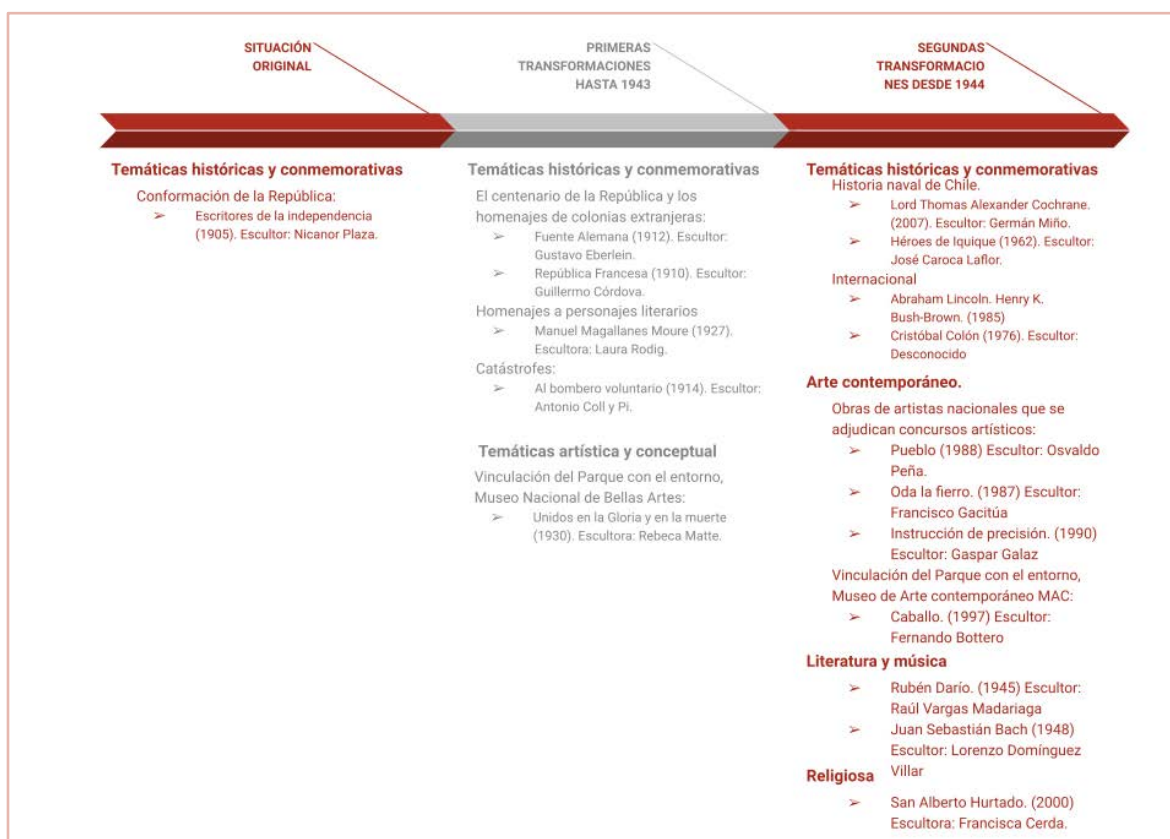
SITUACIÓN ORIGINAL

PRIMERAS TRANSFORMACIONES HASTA 1943

SEGUNDAS TRANSFORMACIO NES DESDE 1944

Temáticas históricas y conmemorativas

Conformación de la República:

➢ Escritores de la independencia (1905). Escultor: Nicanor Plaza.

Temáticas históricas y conmemorativas

El centenario de la República y los homenajes de colonias extranjeras:

➢ Fuente Alemana (1912). Escultor: Gustavo Eberlein.

➢ República Francesa (1910). Escultor: Guillermo Córdova.

Homenajes a personajes literarios

➢ Manuel Magallanes Moure (1927). Escultora: Laura Rodig.

Catástrofes:

➢ Al bombero voluntario (1914). Escultor: Antonio Coll y Pi.

Temáticas artística y conceptual

Vinculación del Parque con el entorno, Museo Nacional de Bellas Artes:

➢ Unidos en la Gloria y en la muerte (1930). Escultora: Rebeca Matte.

Temáticas históricas y conmemorativas

Historia naval de Chile.

➢ Lord Thomas Alexander Cochrane. (2007). Escultor: Germán Miño.

➢ Héroes de Iquique (1962). Escultor: José Caroca Laflor.

Internacional

➢ Abraham Lincoln. Henry K. Bush-Brown. (1985)

➢ Cristóbal Colón (1976). Escultor: Desconocido

Arte contemporáneo.

Obras de artistas nacionales que se adjudican concursos artísticos:

➢ Pueblo (1988) Escultor: Osvaldo Peña.

➢ Oda la fierro. (1987) Escultor: Francisco Gacitúa

➢ Instrucción de precisión. (1990) Escultor: Gaspar Galaz

Vinculación del Parque con el entorno, Museo de Arte contemporáneo MAC:

➢ Caballo. (1997) Escultor: Fernando Bottero

Literatura y música

➢ Rubén Darío. (1945) Escultor: Raúl Vargas Madariaga

➢ Juan Sebastián Bach (1948) Escultor: Lorenzo Domínguez Villar

Religiosa

➢ San Alberto Hurtado. (2000) Escultora: Francisca Cerda.